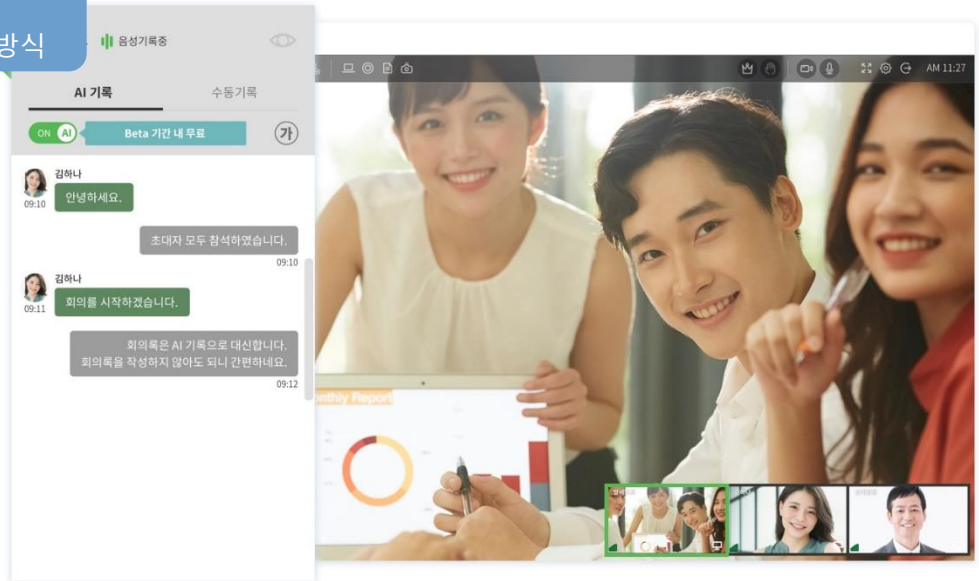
방식

음성기록중

AI 기록

수동기록

ON AI

Beta 기간 내 무료

가

김하나
09:10
안녕하세요.

초대자 모두 참석하였습니다.
09:10

김하나
09:11
회의를 시작하겠습니다.

회의록은 AI 기록으로 대신합니다. 회의록을 작성하지 않아도 되니 간편하네요.
09:12

AM 11:27

nthly Report